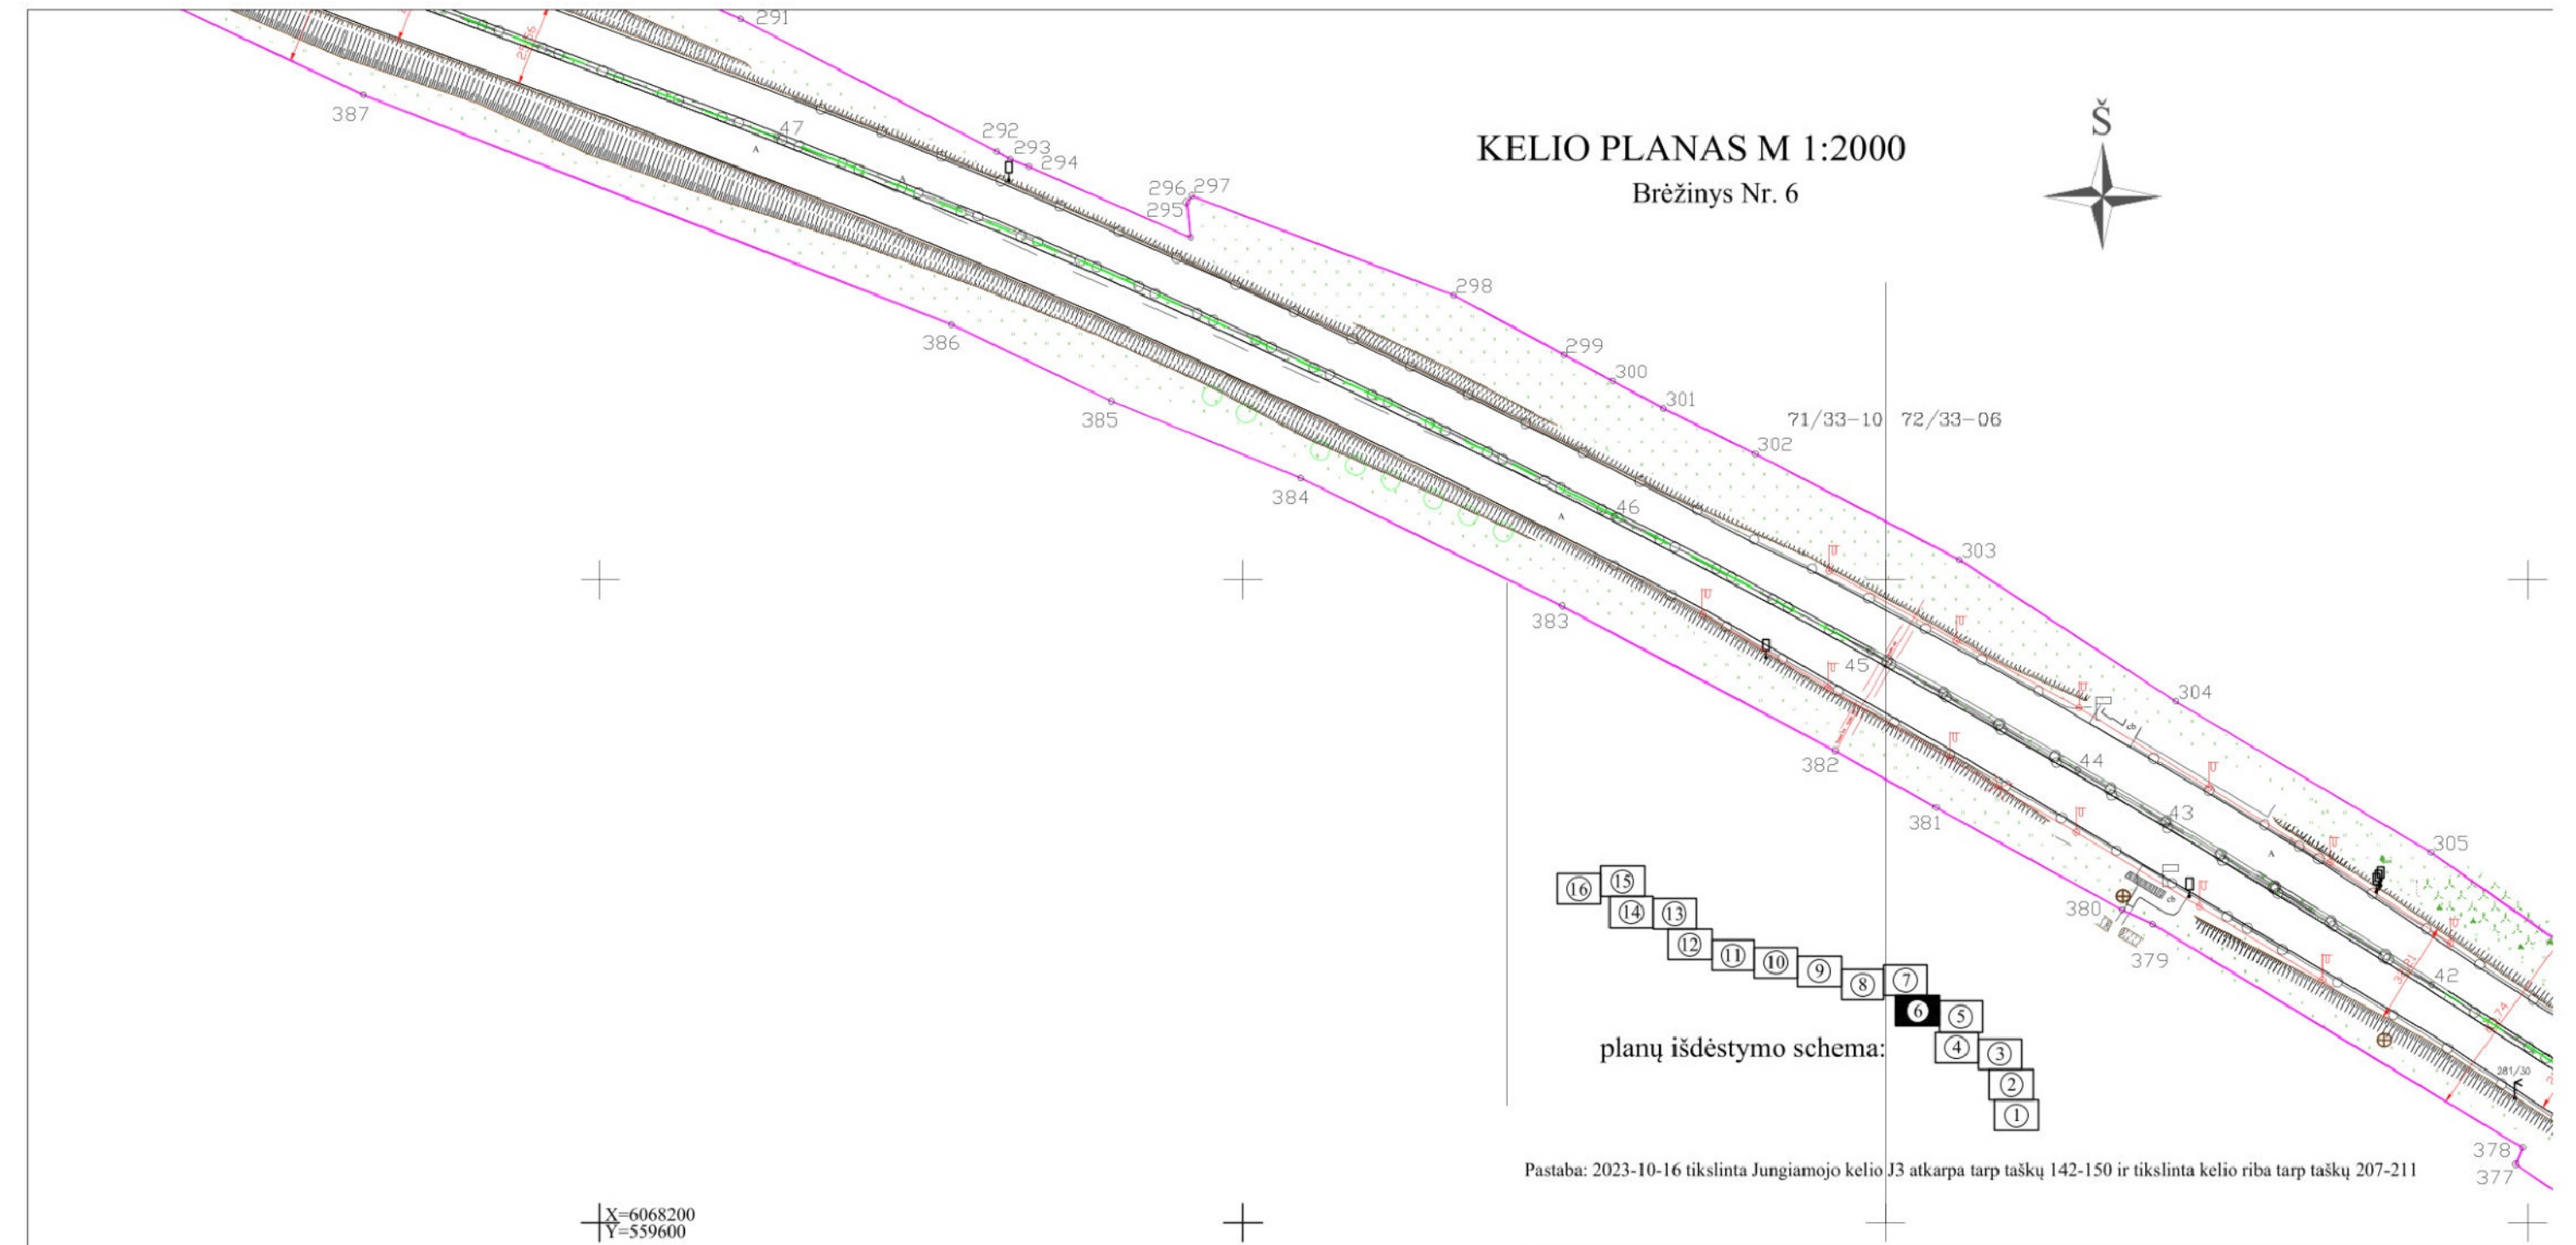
KELIO PLANAS M 1:2000
Brėžinys Nr. 6

Š

291
387
47
292
293
294
296 297
295
298
386
299
300
301
385
71/33-10
72/33-06
302
384
46
303
383
45
304
382
44
381
43
305
380
379
42
378
377
281/30

16
15
14
13
12
11
10
9
8
7
6
5
4
3
2
1

planų išdėstymo schema:

Pastaba: 2023-10-16 tikslinta Jungiamojo kelio J3 atkarpa tarp taškų 142-150 ir tikslinta kelio riba tarp taškų 207-211

X=6068200
Y=559600